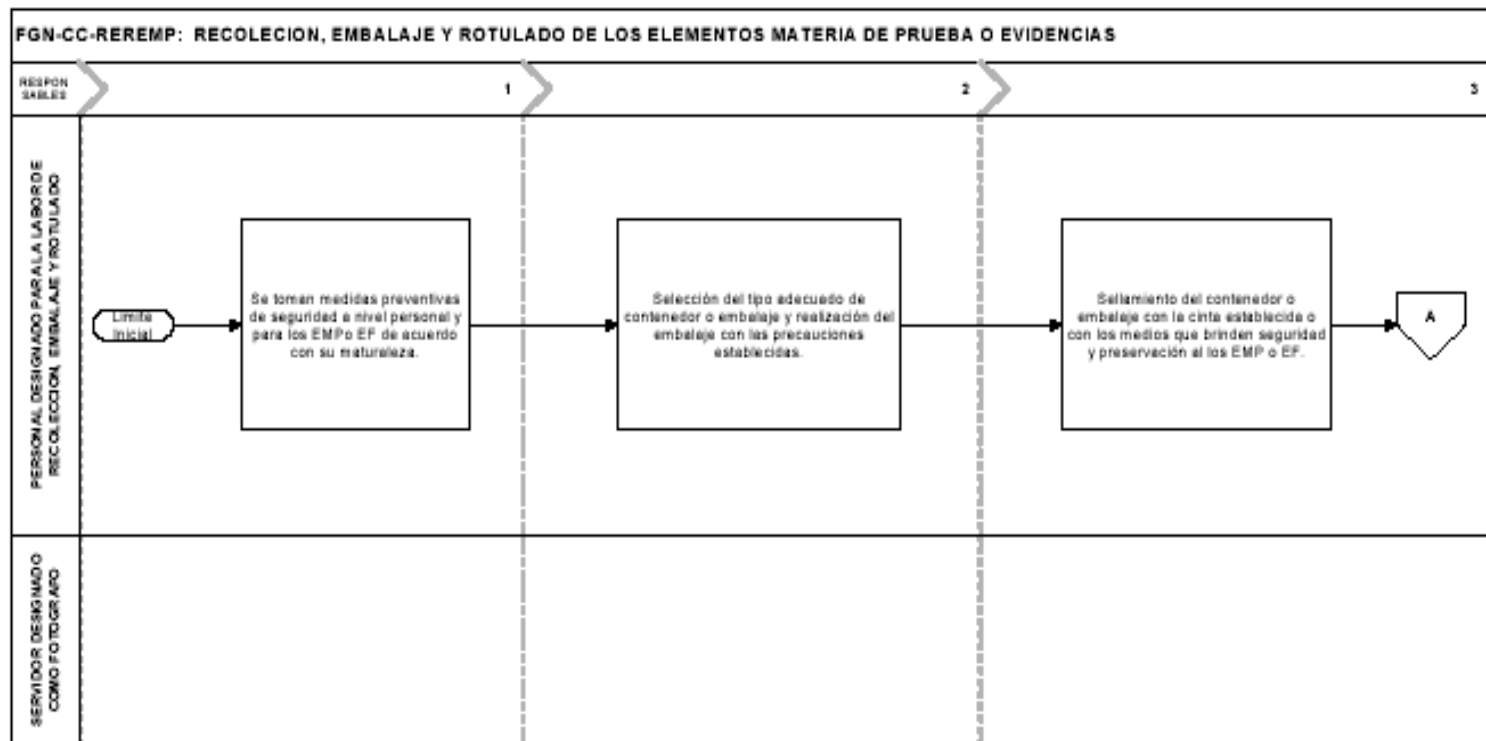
FGN-CC-REREMP: RECOLECION, EMBALAJE Y ROTULADO DE LOS ELEMENTOS MATERIA DE PRUEBA O EVIDENCIAS

RESPON SABLES

1

2

3

PERSONAL DESIGNADO PARA LA LABOR DE RECOLECCION, EMBALAJE Y ROTULADO

Limite Inicial

Se toman medidas preventivas de seguridad a nivel personal y para los EMPo EF de acuerdo con su naturaleza.

Selección del tipo adecuado de contenedor o embalaje y realización del embalaje con las precauciones establecidas.

Sellamiento del contenedor o embalaje con la cinta establecida o con los medios que brinden seguridad y preservación al los EMP o EF.

A

SERVIDOR DESIGNADO COMO FOTOGRAFO